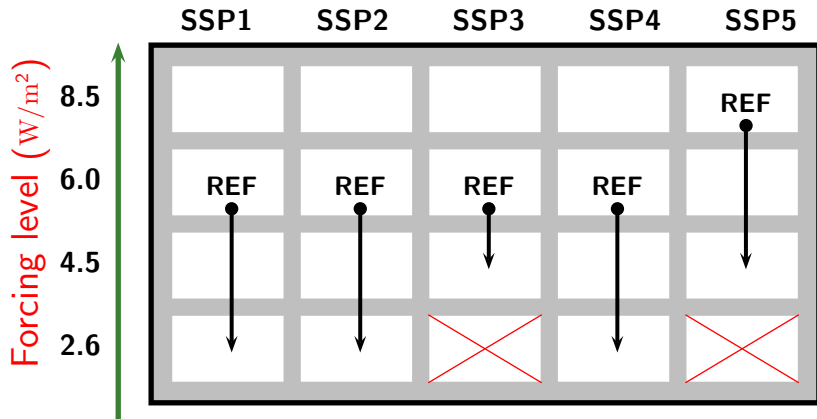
SSP1 SSP2 SSP3 SSP4 SSP5

Forcing level ($\mathrm{W/m^2}$)

| | SSP1 | SSP2 | SSP3 | SSP4 | SSP5 |
|---|---|---|---|---|---|
| 8.5 | | | | | REF |
| 6.0 | REF | REF | REF | REF | |
| 4.5 | | | | | |
| 2.6 | | | | | |